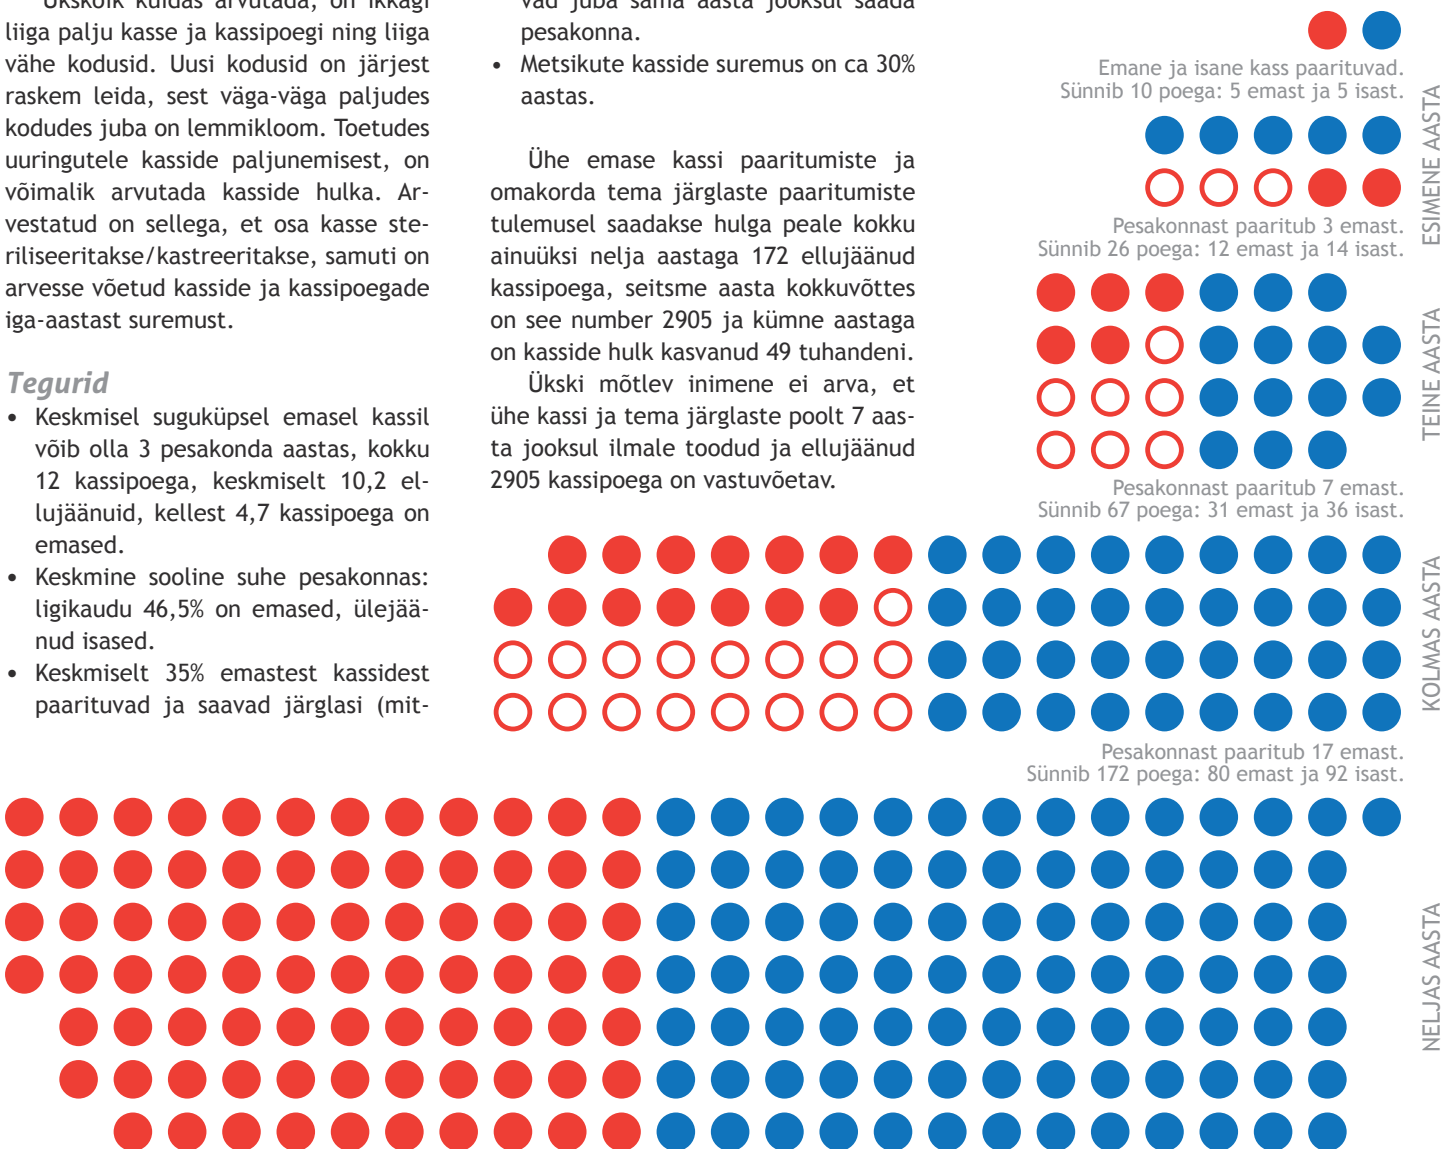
Ükskõik kuidas arvutada, on ikkagi liiga palju kasse ja kassipoegi ning liiga vähe kodusid. Uusi kodusid on järjest raskem leida, sest väga-väga paljudes kodudes juba on lemmikloom. Toetudes uuringutele kasside paljunemisest, on võimalik arvutada kasside hulka. Arvestatud on sellega, et osa kasse steriliseeritakse/kastreeritakse, samuti on arvesse võetud kasside ja kassipoegade iga-aastast suremust.

Tegurid

• Keskmisel suguküpsel emasel kassil võib olla 3 pesakonda aastas, kokku 12 kassipoega, keskmiselt 10,2 ellujäänuid, kellest 4,7 kassipoega on emased.
• Keskmine sooline suhe pesakonnas: ligikaudu 46,5% on emased, ülejäänud isased.
• Keskmiselt 35% emastest kassidest paarituvad ja saavad järglasi (mitvad juba sama aasta jooksul saada pesakonna.
• Metsikute kasside suremus on ca 30% aastas.

Ühe emase kassi paaritumiste ja omakorda tema järglaste paaritumiste tulemusel saadakse hulga peale kokku ainuüksi nelja aastaga 172 ellujäänud kassipoega, seitsme aasta kokkuvõttes on see number 2905 ja kümne aastaga on kasside hulk kasvanud 49 tuhandeni.

Ükski mõtlev inimene ei arva, et ühe kassi ja tema järglaste poolt 7 aasta jooksul ilmale toodud ja ellujäänud 2905 kassipoega on vastuvõetav.

Emane ja isane kass paarituvad.
Sünnib 10 poega: 5 emast ja 5 isast.

ESIMENE AASTA

Pesakonnast paaritub 3 emast.
Sünnib 26 poega: 12 emast ja 14 isast.

TEINE AASTA

Pesakonnast paaritub 7 emast.
Sünnib 67 poega: 31 emast ja 36 isast.

KOLMAS AASTA

Pesakonnast paaritub 17 emast.
Sünnib 172 poega: 80 emast ja 92 isast.

NELJAS AASTA